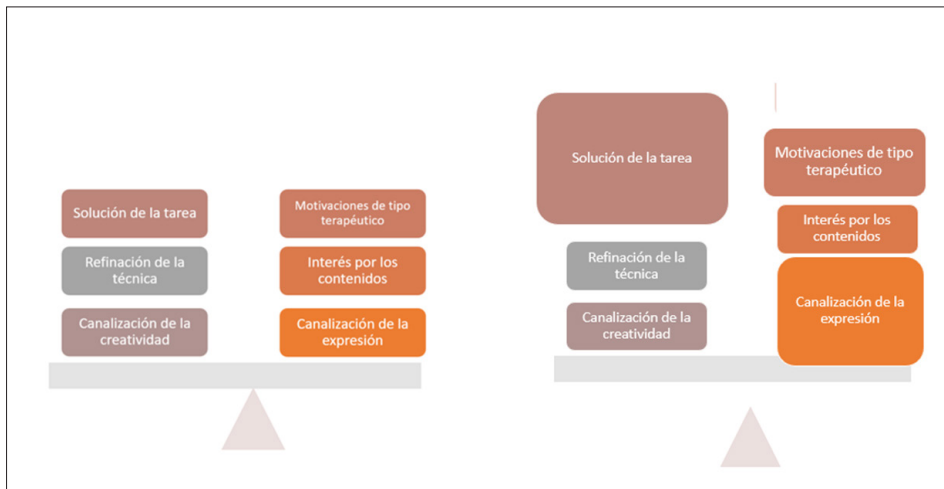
Solución de la tarea

Refinación de la técnica

Canalización de la creatividad

Motivaciones de tipo terapéutico

Interés por los contenidos

Canalización de la expresión

Solución de la tarea

Refinación de la técnica

Canalización de la creatividad

Motivaciones de tipo terapéutico

Interés por los contenidos

Canalización de la expresión